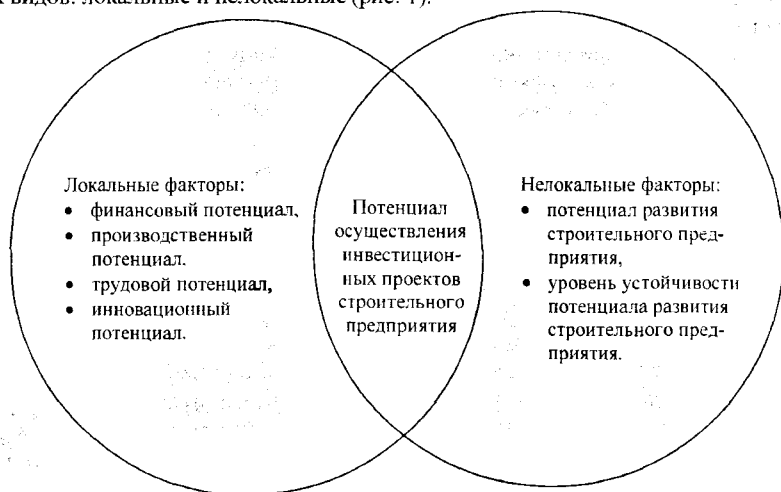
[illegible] видов: локальные и нелокальные (рис. 1).

Локальные факторы:
• финансовый потенциал,
• производственный потенциал.
• трудовой потенциал,
• инновационный потенциал.

Потенциал осуществления инвестиционных проектов строительного предприятия

Нелокальные факторы:
• потенциал развития строительного предприятия,
• уровень устойчивости потенциала развития строительного предприятия.